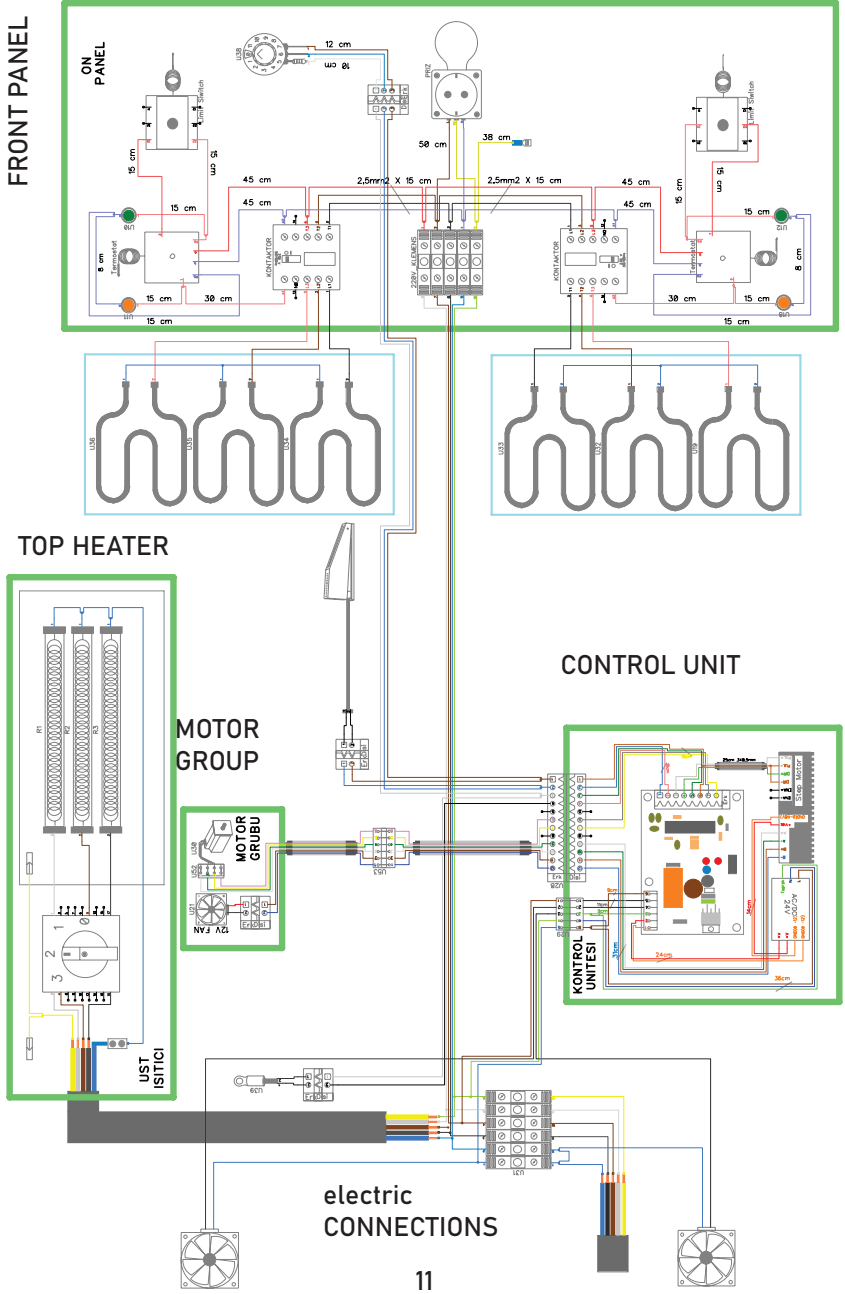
FRONT PANEL

ON PANEL

U38

12 cm

10 cm

PRIZ

50 cm

38 cm

Limit Switch

Limit Switch

15 cm

15 cm

15 cm

15 cm

45 cm

45 cm

2,5mm2 X 15 cm

2,5mm2 X 15 cm

45 cm

45 cm

15 cm

15 cm

U16

U15

Termostat

Termostat

8 cm

8 cm

KONTAKTOR

220V KLEMENS

KONTAKTOR

15 cm

30 cm

30 cm

15 cm

U17

U18

15 cm

15 cm

U36

U35

U34

U33

U32

U19

TOP HEATER

R1

R2

R3

MOTOR GROUP

MOTOR GRUBU

U30

U52

U21

12V FAN

U53

CONTROL UNIT

Step Motor

AC/DC 24V

KONTROL UNITESI

1

2

3

UST ISITICI

U39

U31

electric CONNECTIONS

11